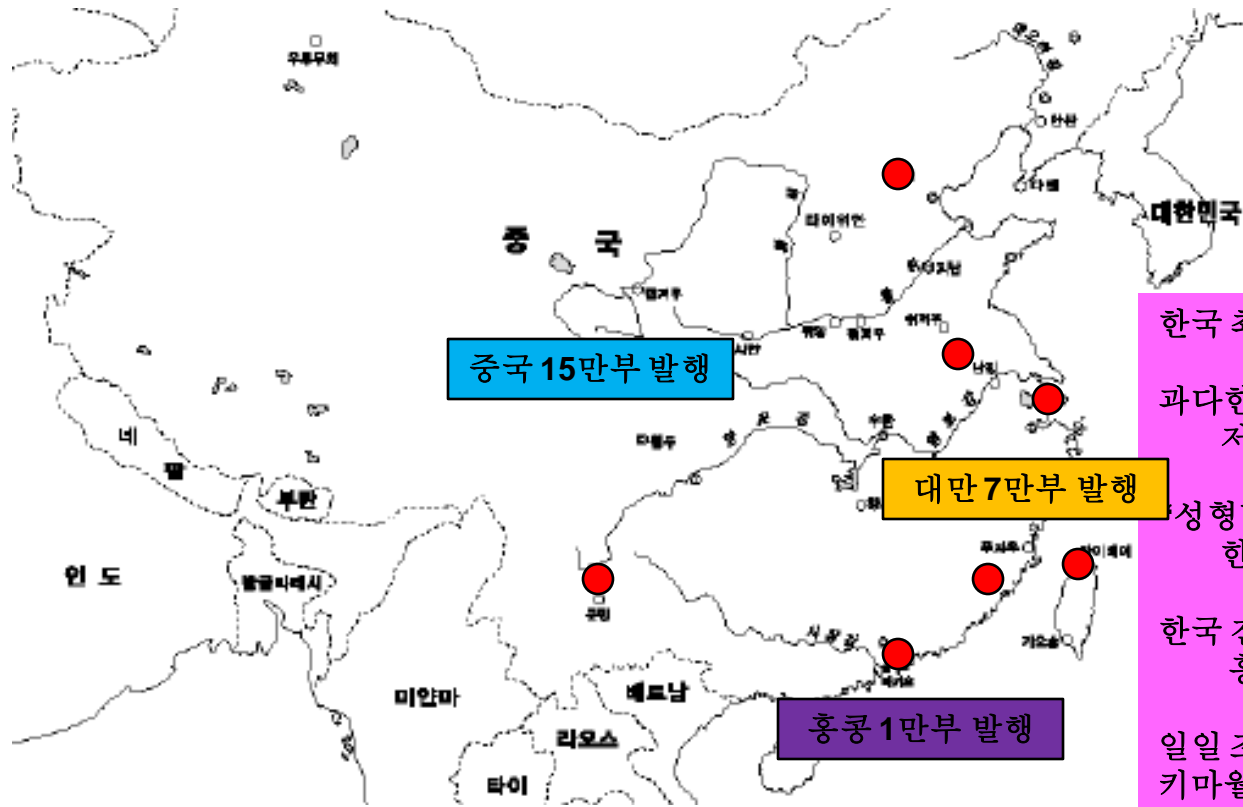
우루무치

중 국

대한민국

한국 초

과다한
저

성형
한

한국 경
홍

일일 조
키마을

중국 15만부 발행

대만 7만부 발행

홍콩 1만부 발행

네
팔

부탄

인 도

방글라데시

미얀마

베트남

라오스

타이

쿤밍

란저우

시안

타이위안

정저우

난징

우한

충칭

푸저우

타이베이

가오슝

마카오

톈진

다롄

창 강

시 장

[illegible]